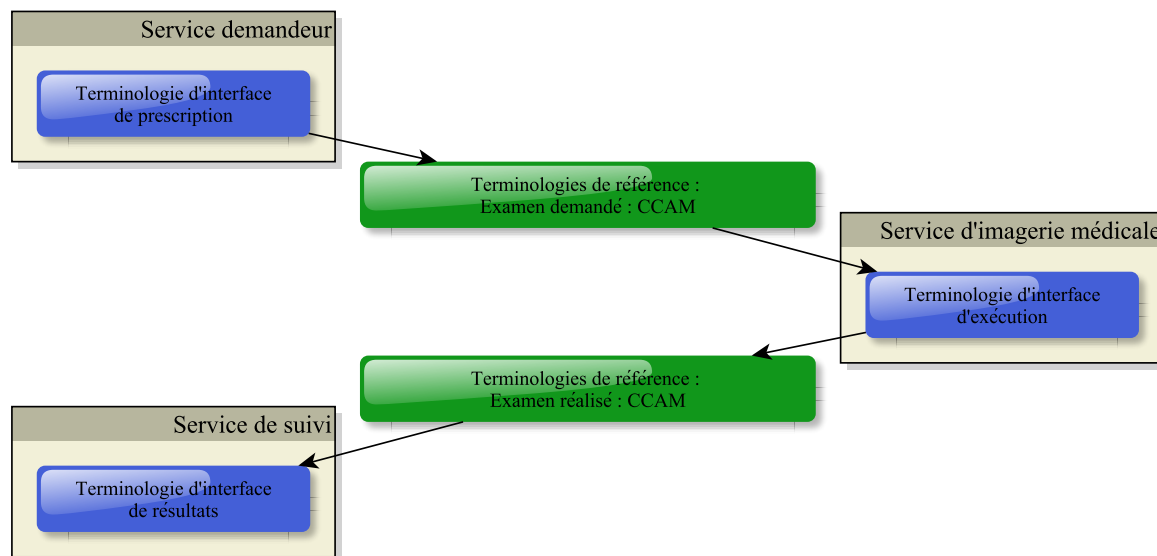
Service demandeur

Terminologie d'interface de prescription

Terminologies de référence : Examen demandé : CCAM

Service d'imagerie médicale

Terminologie d'interface d'exécution

Terminologies de référence : Examen réalisé : CCAM

Service de suivi

Terminologie d'interface de résultats